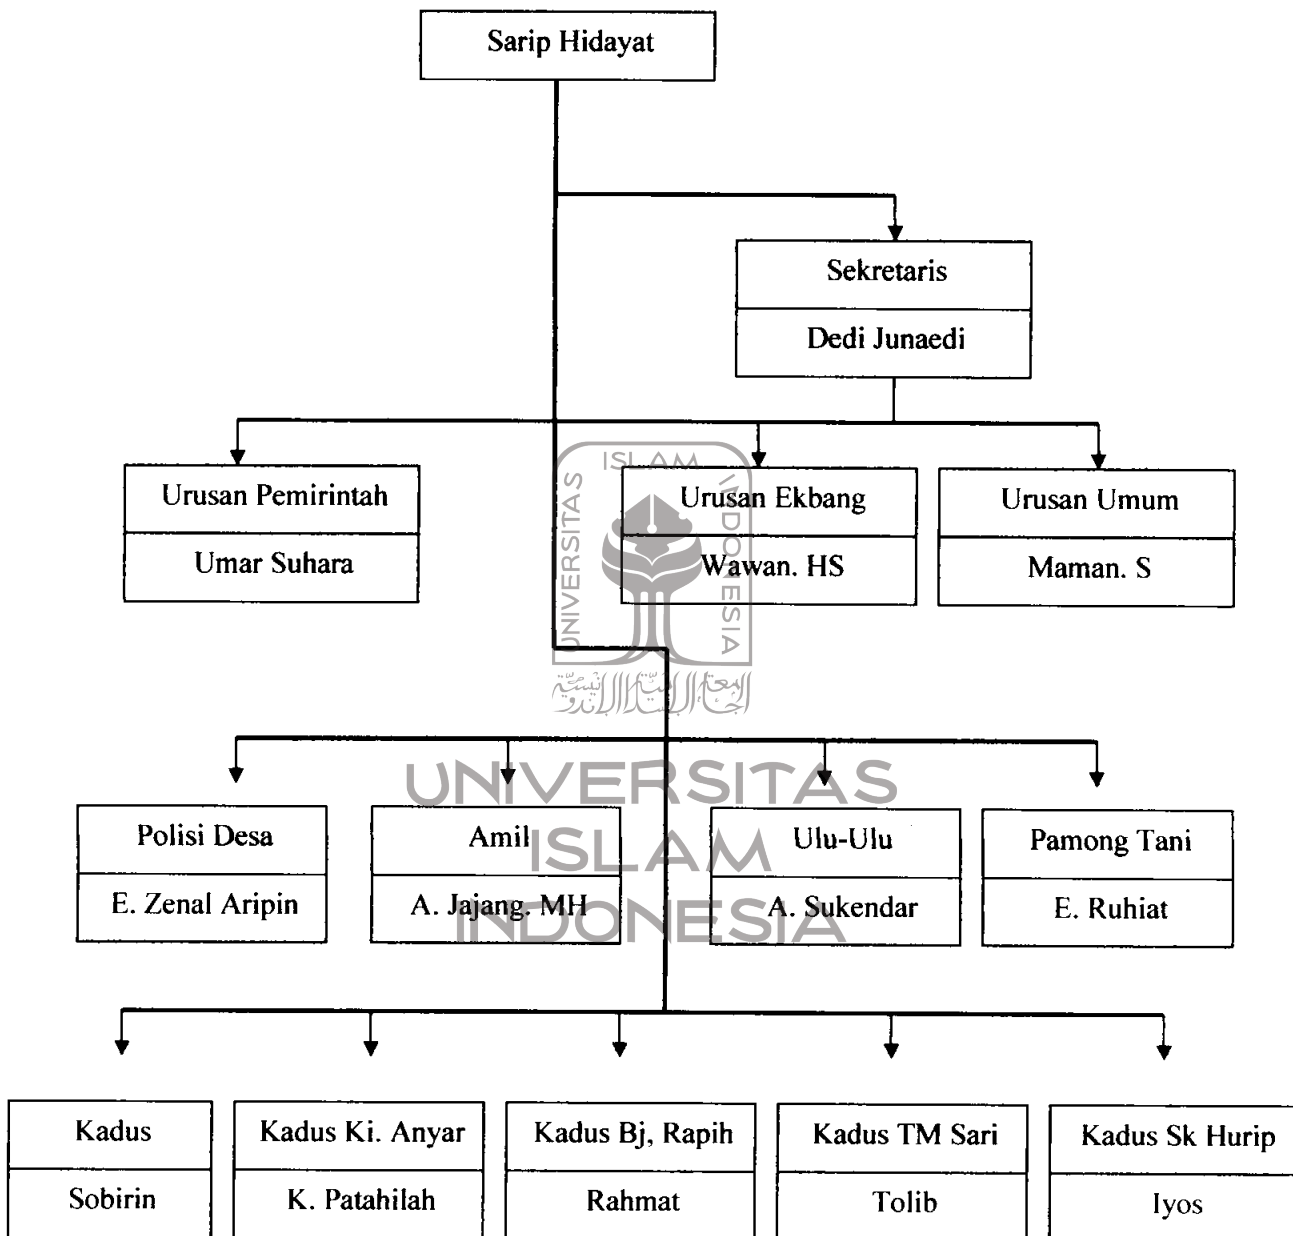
Sarip Hidayat

Sekretaris

Dedi Junaedi

Urusan Pemirintah

Umar Suhara

Urusan Ekbang

Wawan. HS

Urusan Umum

Maman. S

ISLAM

UNIVERSITAS

INDONESIA

UNIVERSITAS
ISLAM
INDONESIA

Polisi Desa

E. Zenal Aripin

Amil

A. Jajang. MH

Ulu-Ulu

A. Sukendar

Pamong Tani

E. Ruhiat

Kadus

Sobirin

Kadus Ki. Anyar

K. Patahilah

Kadus Bj, Rapih

Rahmat

Kadus TM Sari

Tolib

Kadus Sk Hurip

Iyos